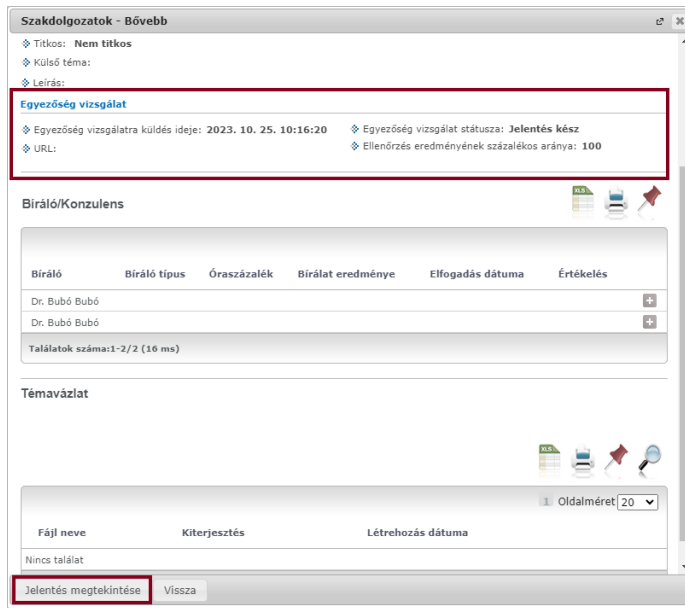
Szakdolgozatok - Bővebb

Titkos: Nem titkos
Külső téma:
Leírás:

Egyezőség vizsgálat

Egyezőség vizsgálatra küldés ideje: 2023. 10. 25. 10:16:20
URL:
Egyezőség vizsgálat státusza: Jelentés kész
Ellenőrzés eredményének százalékos aránya: 100

Bíráló/Konzulens

| Bíráló | Bíráló típus | Óraszázalék | Bírálat eredménye | Elfogadás dátuma | Értékelés |
|---|---|---|---|---|---|
| Dr. Bubó Bubó | | | | | |
| Dr. Bubó Bubó | | | | | |

Találatok száma:1-2/2 (16 ms)

Témavázlat

XLS

1 Oldalméret 20

| Fájl neve | Kiterjesztés | Létrehozás dátuma |
|---|---|---|
| Nincs találat | | |

Jelentés megtekintése Vissza